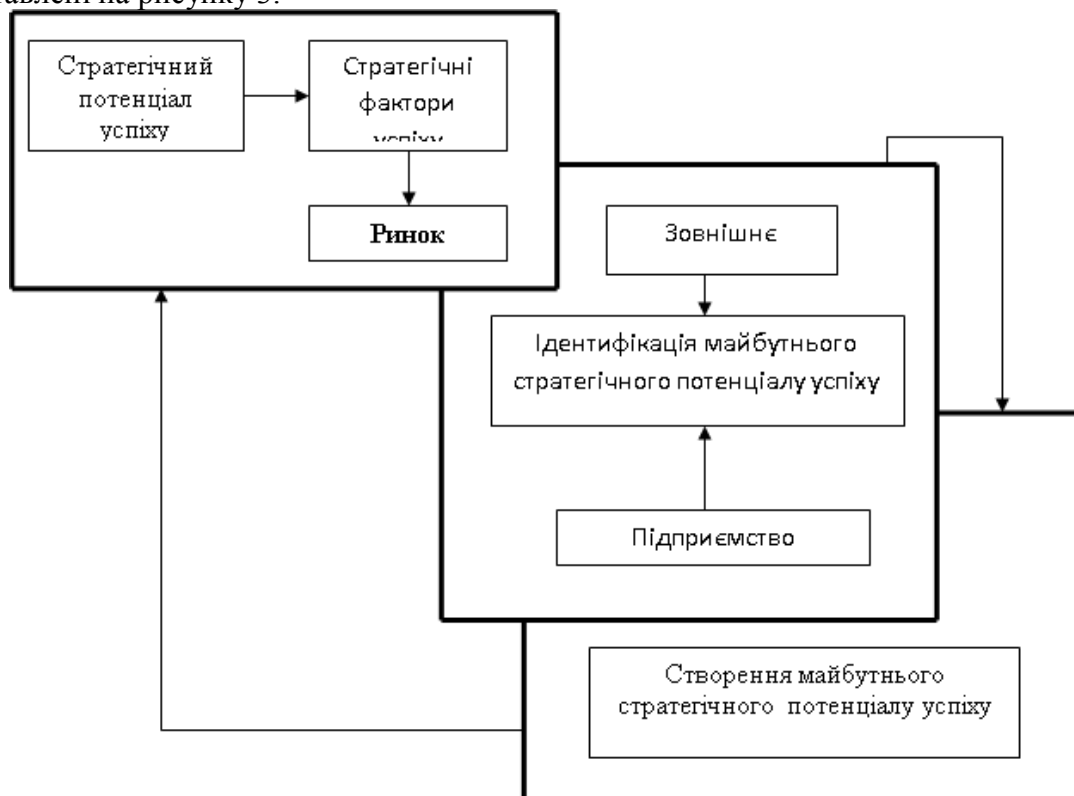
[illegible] на рисунку 3.

Стратегічний потенціал успіху

Стратегічні фактори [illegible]

Ринок

Зовнішнє

Ідентифікація майбутнього стратегічного потенціалу успіху

Підприємство

Створення майбутнього стратегічного потенціалу успіху